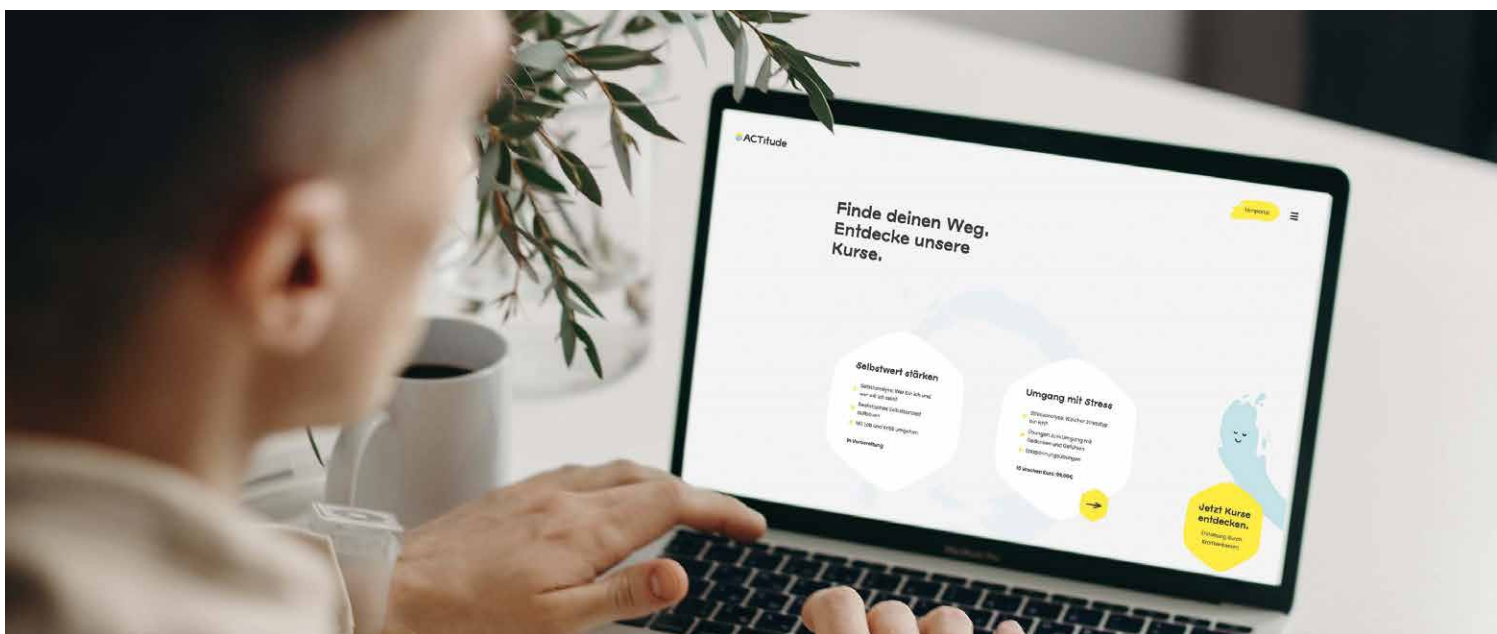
ACTitude

Finde deinen Weg. Entdecke unsere Kurse.

Selbstwert stärken

Selbstanalyse: Wer bin ich und wer will ich sein?

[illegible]

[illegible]

In Vorbereitung

Umgang mit Stress

Stressanalyse: Welcher Stresstyp bin ich?

Übungen zum Umgang mit Gedanken und Gefühlen

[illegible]

10 Wochen Kurs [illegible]

Jetzt Kurse entdecken.

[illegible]

MacBook Pro